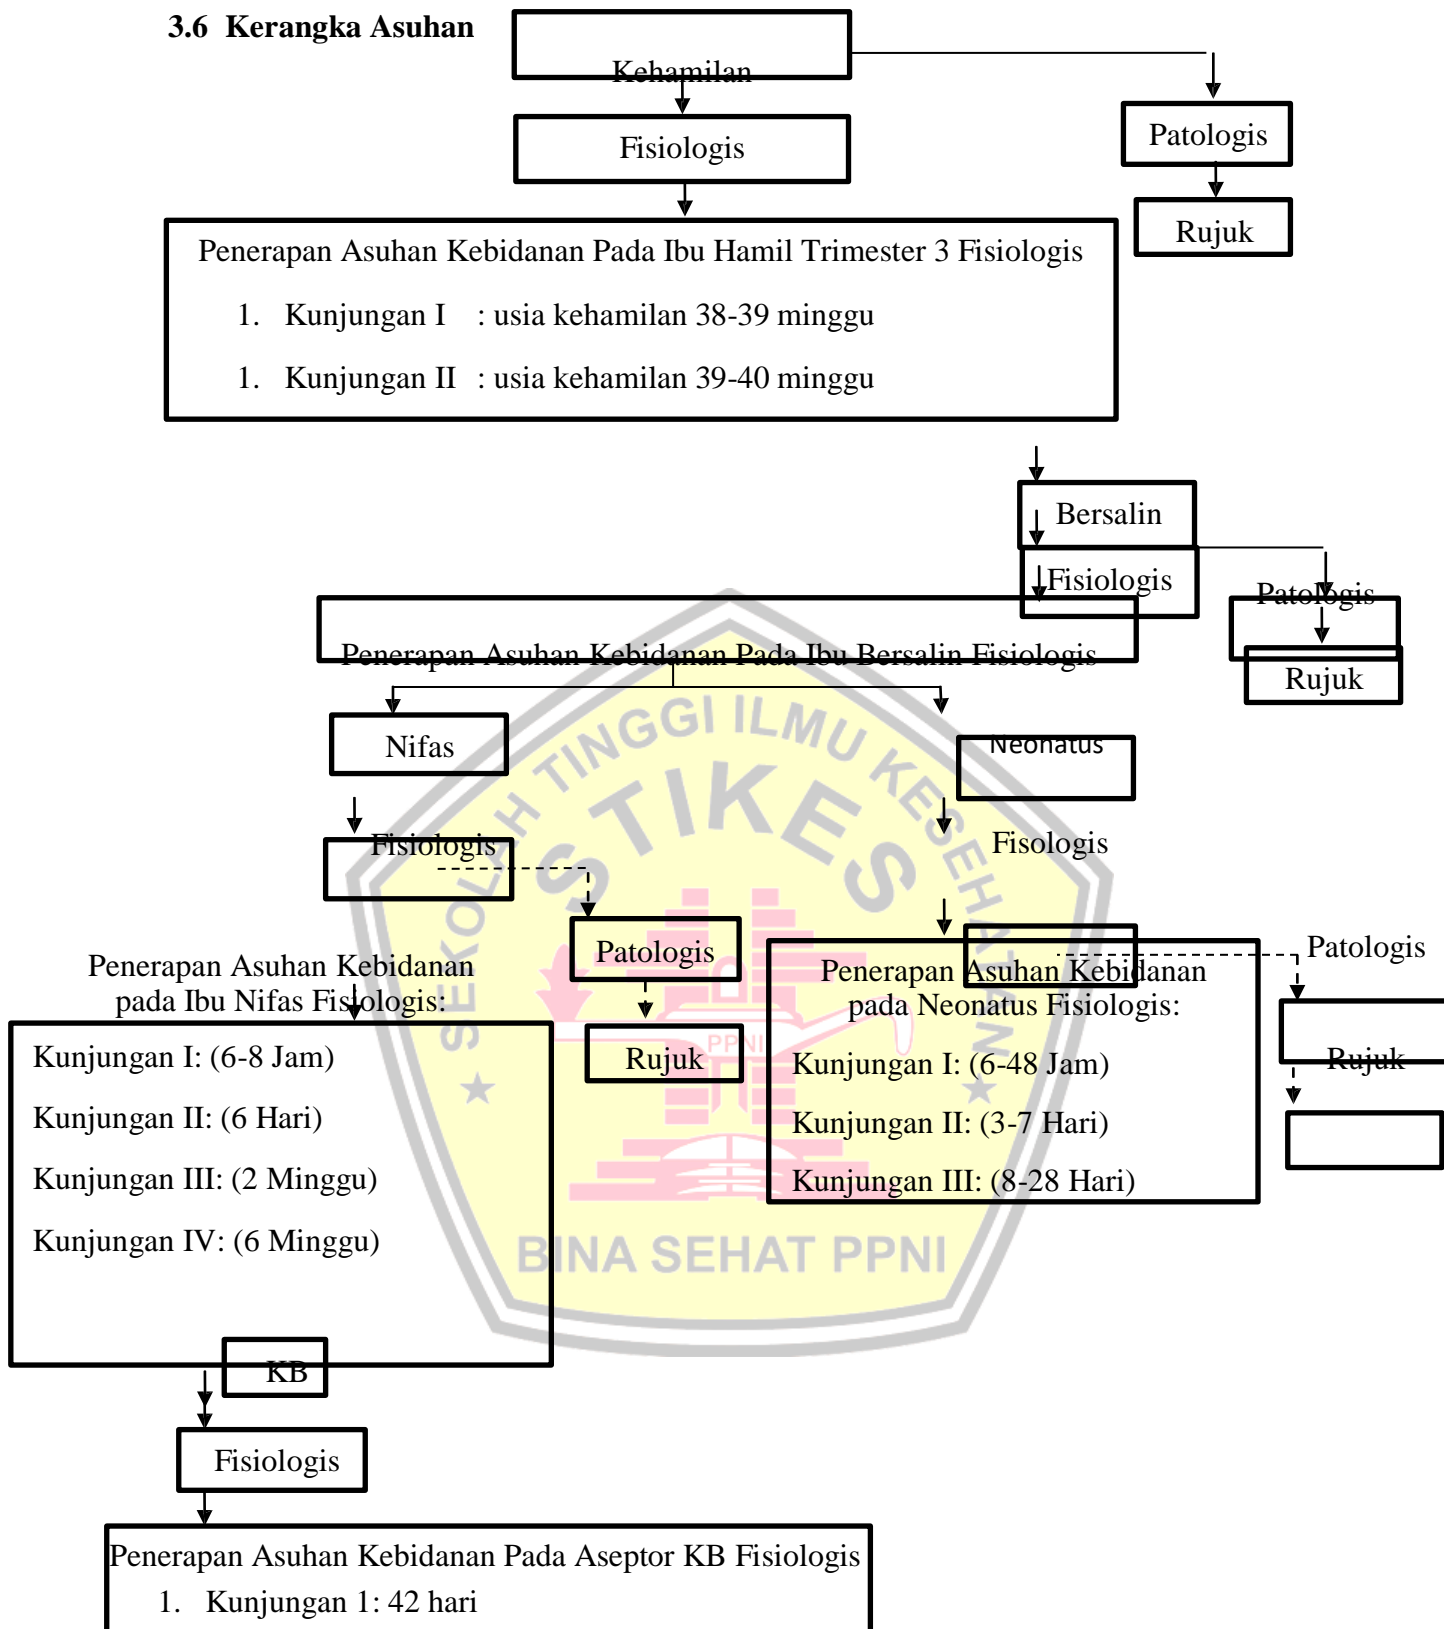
3.6 Kerangka Asuhan

Kehamilan

Fisiologis

Patologis

Rujuk

Penerapan Asuhan Kebidanan Pada Ibu Hamil Trimester 3 Fisiologis

1. Kunjungan I : usia kehamilan 38-39 minggu

1. Kunjungan II : usia kehamilan 39-40 minggu

Bersalin

Fisiologis

Patologis

Rujuk

Penerapan Asuhan Kebidanan Pada Ibu Bersalin Fisiologis

Nifas

Neonatus

Fisiologis

Fisologis

Patologis

Rujuk

Penerapan Asuhan Kebidanan pada Ibu Nifas Fisiologis:

Kunjungan I: (6-8 Jam)

Kunjungan II: (6 Hari)

Kunjungan III: (2 Minggu)

Kunjungan IV: (6 Minggu)

Penerapan Asuhan Kebidanan pada Neonatus Fisiologis:

Kunjungan I: (6-48 Jam)

Kunjungan II: (3-7 Hari)

Kunjungan III: (8-28 Hari)

Patologis

Rujuk

KB

Fisiologis

Penerapan Asuhan Kebidanan Pada Aseptor KB Fisiologis

1. Kunjungan 1: 42 hari

SEKOLAH TINGGI ILMU KESEHATAN STIKES BINA SEHAT PPNI